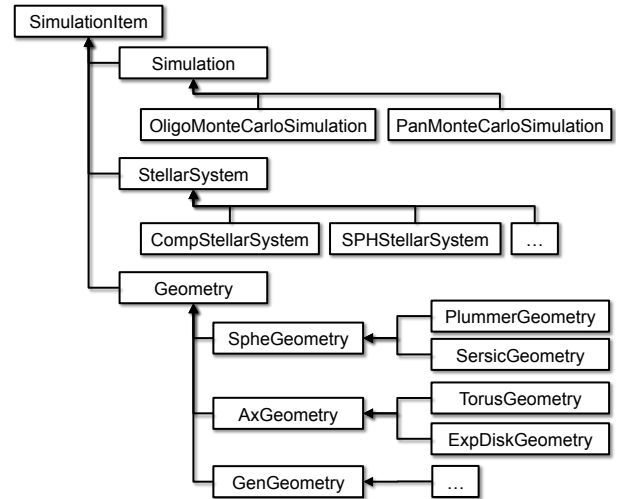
SimulationItem

Simulation

OligoMonteCarloSimulation

PanMonteCarloSimulation

StellarSystem

CompStellarSystem

SPHStellarSystem

…

Geometry

SpheGeometry

PlummerGeometry

SersicGeometry

AxGeometry

TorusGeometry

ExpDiskGeometry

GenGeometry

…